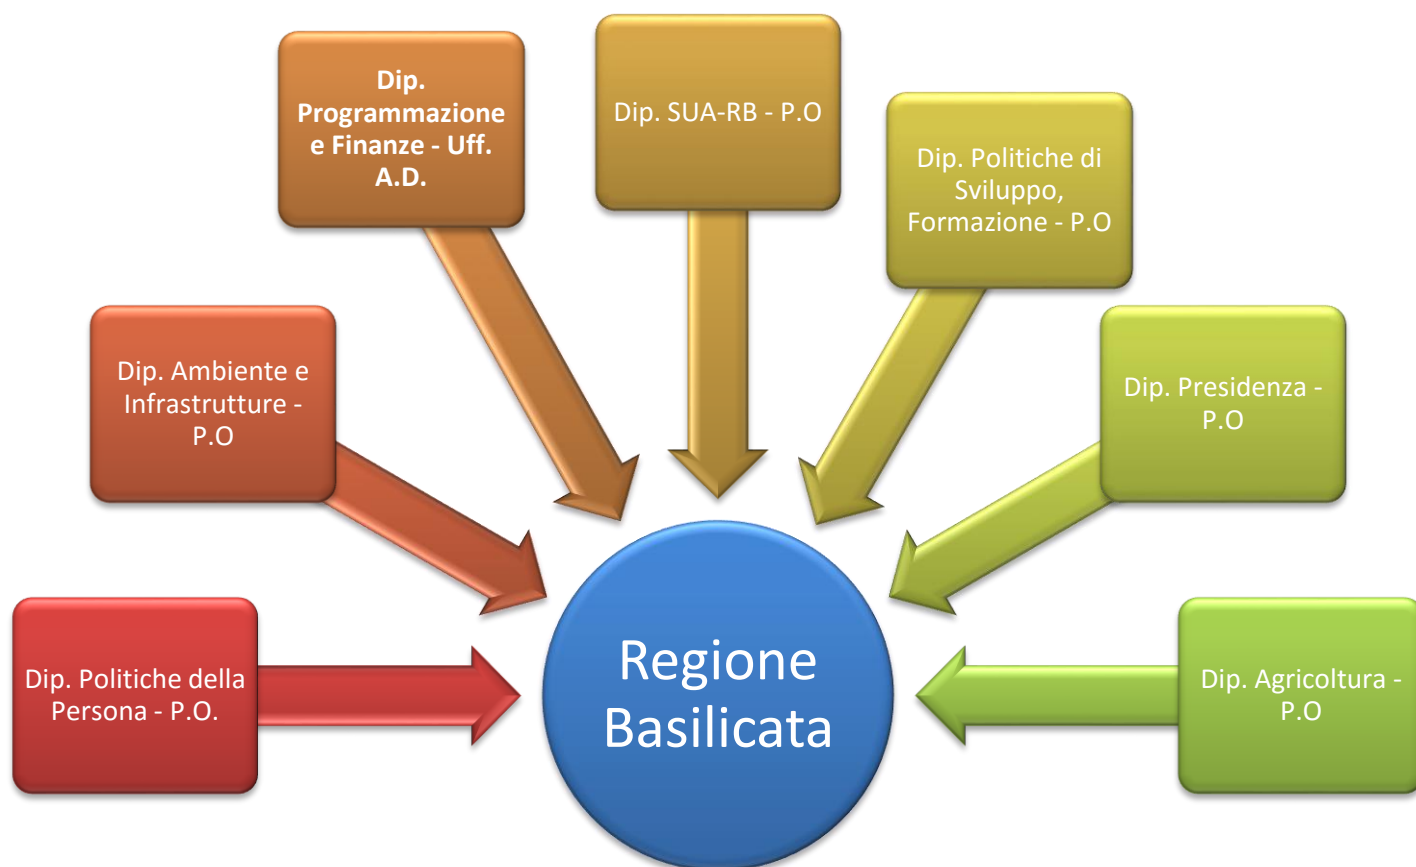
Dip. Programmazione e Finanze - Uff. A.D.

Dip. SUA-RB - P.O

Dip. Politiche di Sviluppo, Formazione - P.O

Dip. Ambiente e Infrastrutture - P.O

Dip. Presidenza - P.O

Dip. Politiche della Persona - P.O.

Regione Basilicata

Dip. Agricoltura - P.O